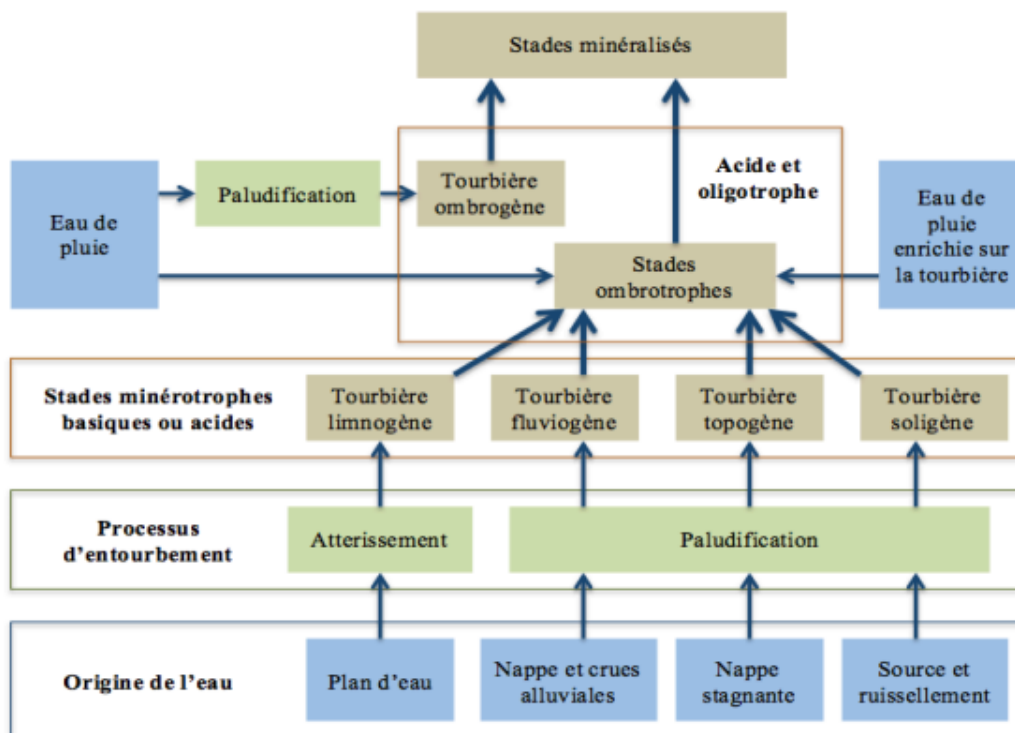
Stades minéralisés

Eau de pluie

Paludification

Tourbière ombrogène

Acide et oligotrophe

Stades ombrotrophes

Eau de pluie enrichie sur la tourbière

Stades minérotrophes basiques ou acides

Tourbière limnogène

Tourbière fluviogène

Tourbière topogène

Tourbière soligène

Processus d'entourbement

Atterissement

Paludification

Origine de l'eau

Plan d'eau

Nappe et crues alluviales

Nappe stagnante

Source et ruissellement